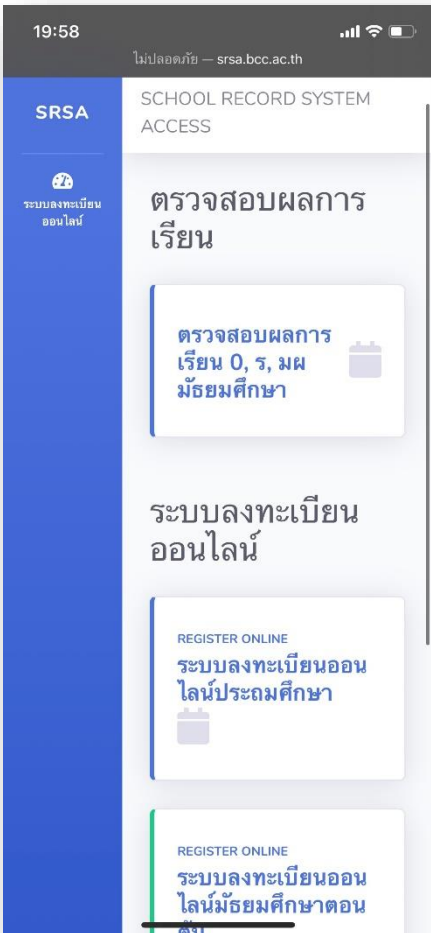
19:58

ไม่ปลอดภัย — srsa.bcc.ac.th

SRSA

ระบบลงทะเบียนออนไลน์

SCHOOL RECORD SYSTEM ACCESS

ตรวจสอบผลการเรียน

ตรวจสอบผลการเรียน 0, ร, มผ มัธยมศึกษา

ระบบลงทะเบียนออนไลน์

REGISTER ONLINE
ระบบลงทะเบียนออนไลน์ประถมศึกษา

REGISTER ONLINE
ระบบลงทะเบียนออนไลน์มัธยมศึกษาตอน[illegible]